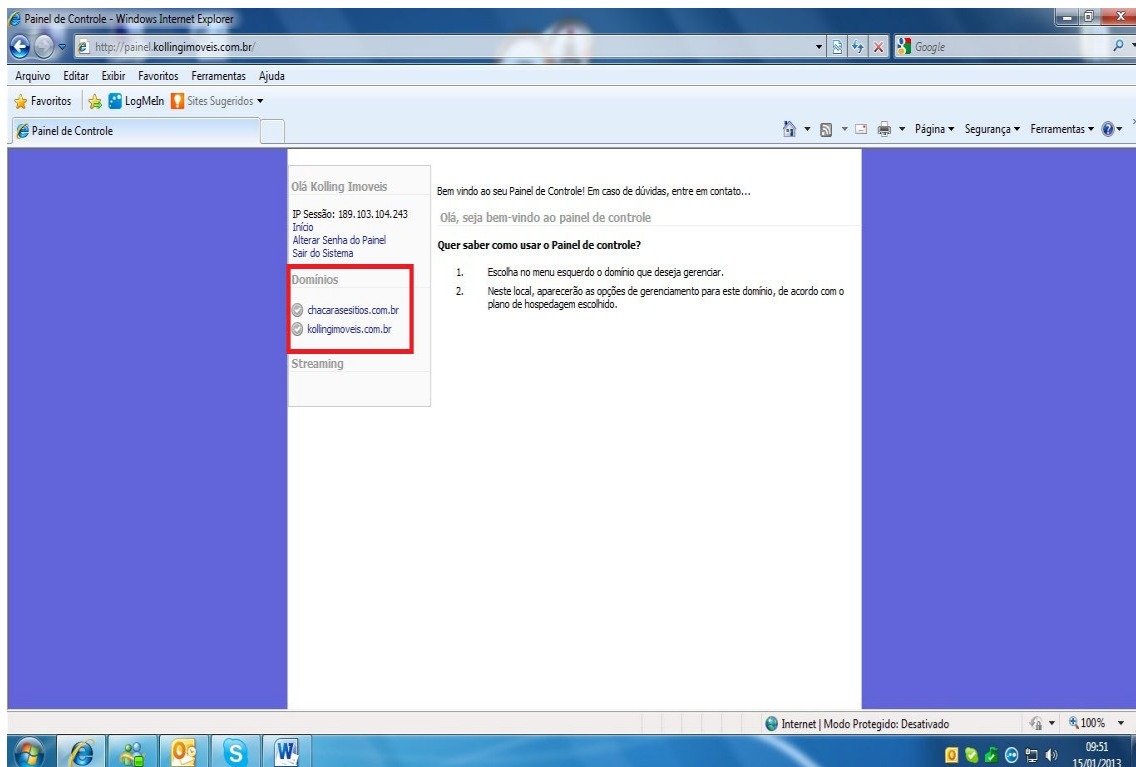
Painel de Controle - Windows Internet Explorer

http://painel.kollingimoveis.com.br/

Google

Arquivo Editar Exibir Favoritos Ferramentas Ajuda

Favoritos LogMeIn Sites Sugeridos

Painel de Controle

Página Segurança Ferramentas

Olá Kolling Imoveis

IP Sessão: 189.103.104.243
Início
Alterar Senha do Painel
Sair do Sistema

Domínios

chacarasesitios.com.br
kollingimoveis.com.br

Streaming

Bem vindo ao seu Painel de Controle! Em caso de dúvidas, entre em contato...

Olá, seja bem-vindo ao painel de controle

Quer saber como usar o Painel de controle?

1. Escolha no menu esquerdo o domínio que deseja gerenciar.
2. Neste local, aparecerão as opções de gerenciamento para este domínio, de acordo com o plano de hospedagem escolhido.

Internet | Modo Protegido: Desativado

100%

09:51
15/01/2013